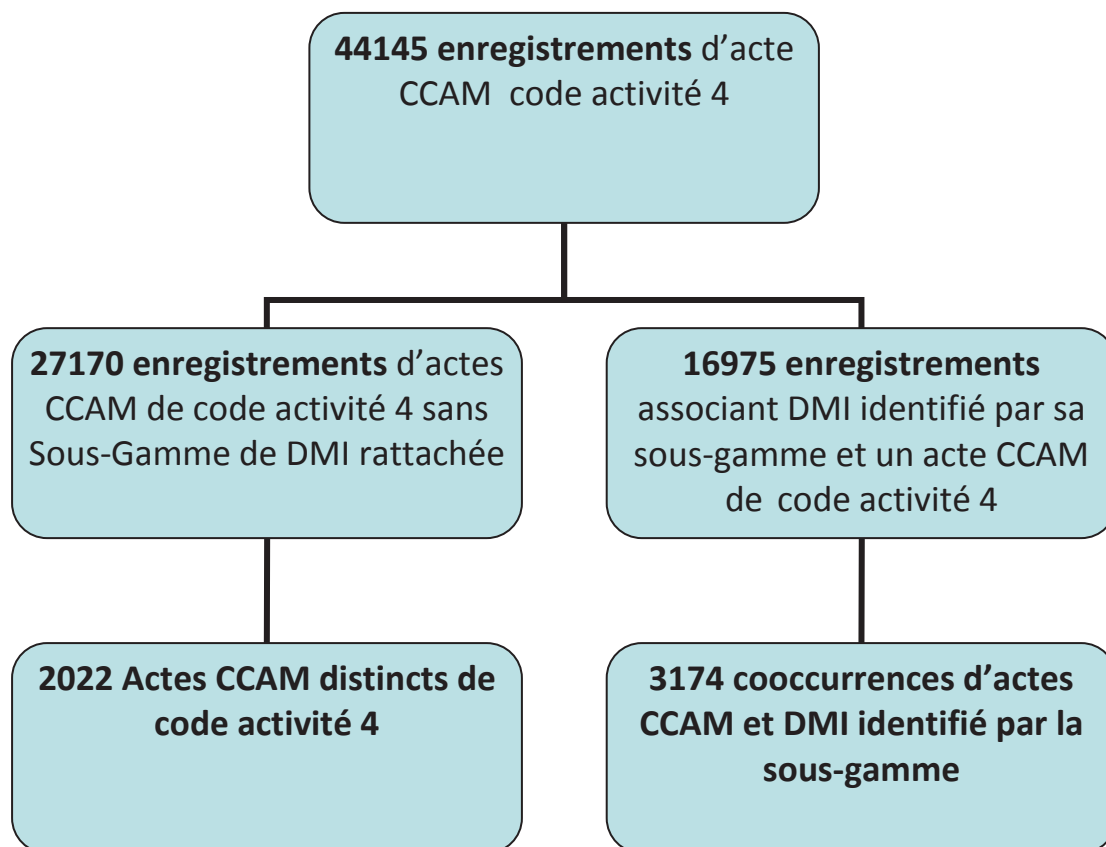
44145 enregistrements d’acte CCAM code activité 4

27170 enregistrements d’actes CCAM de code activité 4 sans Sous-Gamme de DMI rattachée

16975 enregistrements associant DMI identifié par sa sous-gamme et un acte CCAM de code activité 4

2022 Actes CCAM distincts de code activité 4

3174 cooccurrences d’actes CCAM et DMI identifié par la sous-gamme